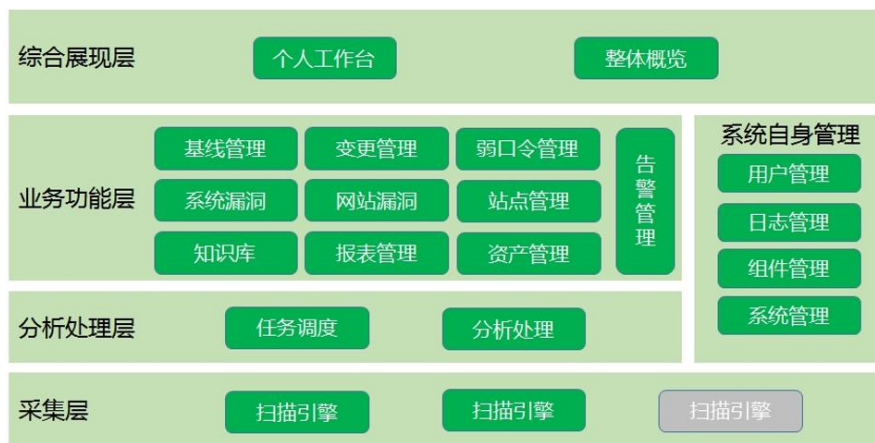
综合展现层
个人工作台
整体概览

业务功能层
基线管理
变更管理
弱口令管理
系统漏洞
网站漏洞
站点管理
知识库
报表管理
资产管理
告警管理

系统自身管理
用户管理
日志管理
组件管理
系统管理

分析处理层
任务调度
分析处理

采集层
扫描引擎
扫描引擎
扫描引擎